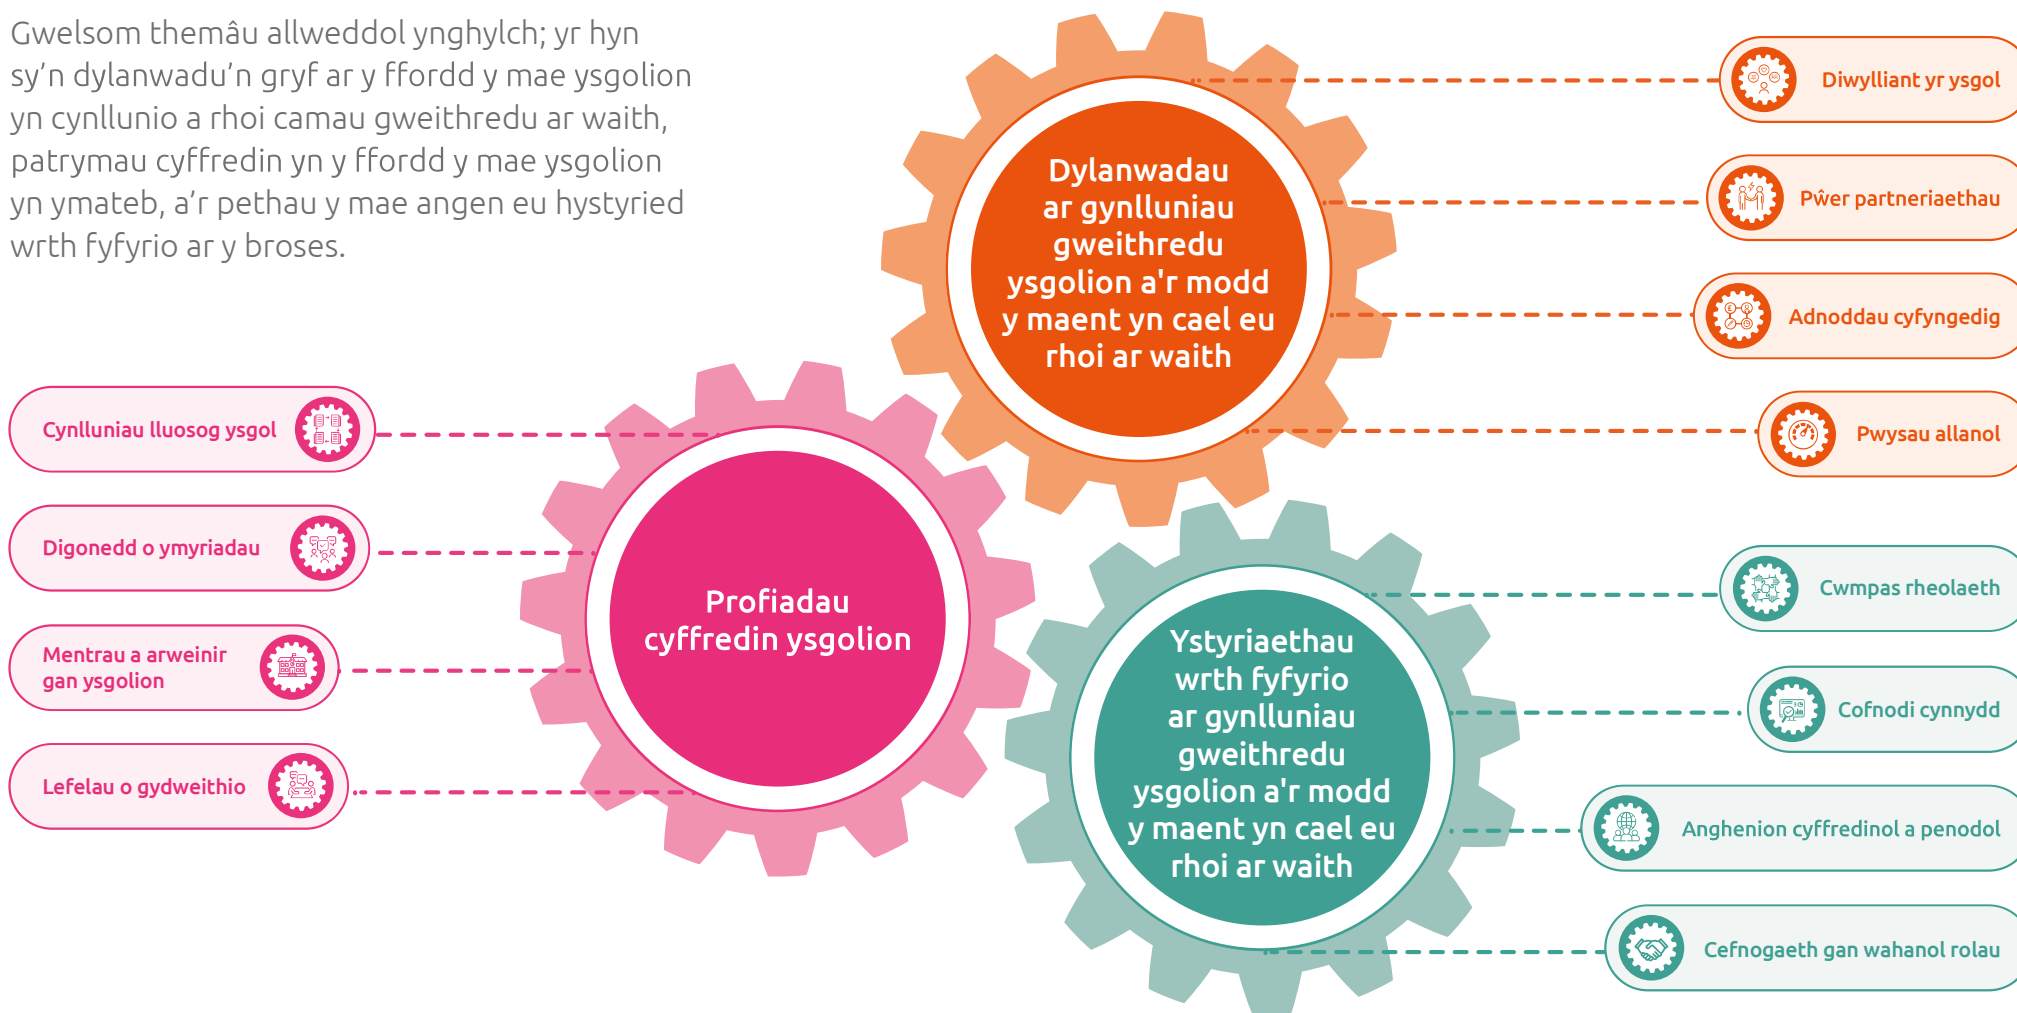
Gwelsom themâu allweddol ynghylch; yr hyn sy’n dylanwadu’n gryf ar y ffordd y mae ysgolion yn cynllunio a rhoi camau gweithredu ar waith, patrymau cyffredin yn y ffordd y mae ysgolion yn ymateb, a’r pethau y mae angen eu hystyried wrth fyfyrio ar y broses.

Dylanwadau ar gynlluniau gweithredu ysgolion a'r modd y maent yn cael eu rhoi ar waith

Diwylliant yr ysgol

Pŵer partneriaethau

Adnoddau cyfyngedig

Pwysau allanol

Cynlluniau lluosog ysgol

Digonedd o ymyriadau

Mentrau a arweinir gan ysgolion

Lefelau o gydweithio

Profiadau cyffredin ysgolion

Ystyriaethau wrth fyfyrio ar gynlluniau gweithredu ysgolion a'r modd y maent yn cael eu rhoi ar waith

Cwmpas rheolaeth

Cofnodi cynnydd

Anghenion cyffredinol a penodol

Cefnogaeth gan wahanol rolau